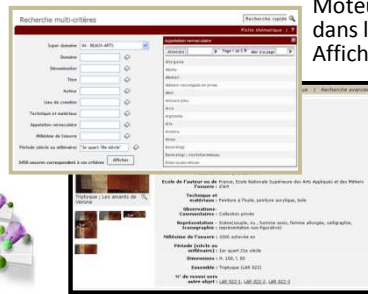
Recherche multi-critères

Recherche rapide

Piste thématique

Super domaine 16 - BEAUX-ARTS

Domaine

Dénomination

Titre

Auteur

Lieu de création

Technique et matériaux

Appellation remarquable

Millésime de l'oeuvre

Période (siècle ou millénaire) 3e quart 20e siècle

3450 oeuvres correspondent à vos critères Afficher

Appellation remarquable

Afficher Page 1 sur 9 Aller à la page

Afrique

Alaska

Alhabet

Alphabet calligraphié en arabe

ARC

Ardoise pâle

Arts

Argentine

Arts

Ateliers

Bâtis

Bouzoulège

Bouzoulège / Calligraphie

Bras ouvert

Moteu
dans l
Affich

Triptyque : Les amants de Vérone

Ecole de l'auteur ou de l'oeuvre : France, Ecole Nationale Supérieure des Arts Appliqués et des Métiers d'art

Technique et matériaux : Peinture à l'huile, peinture acrylique, toile

Observations-Commentaires : Collection privée

Représentation-Iconographie : Scène/couple, ru... histoire vraie, femme allongée, calligraphie,

Millésime de l'oeuvre : 1960 attestée ex

Période (siècle ou millénaire) : 3e quart 20e siècle

Dimensions : H. 100, l. 86

Ensemble : Triptyque (LAR 022)

N° de renvoi vers autre objet : LAR 022-1, LAR 022-2, LAR 022-3